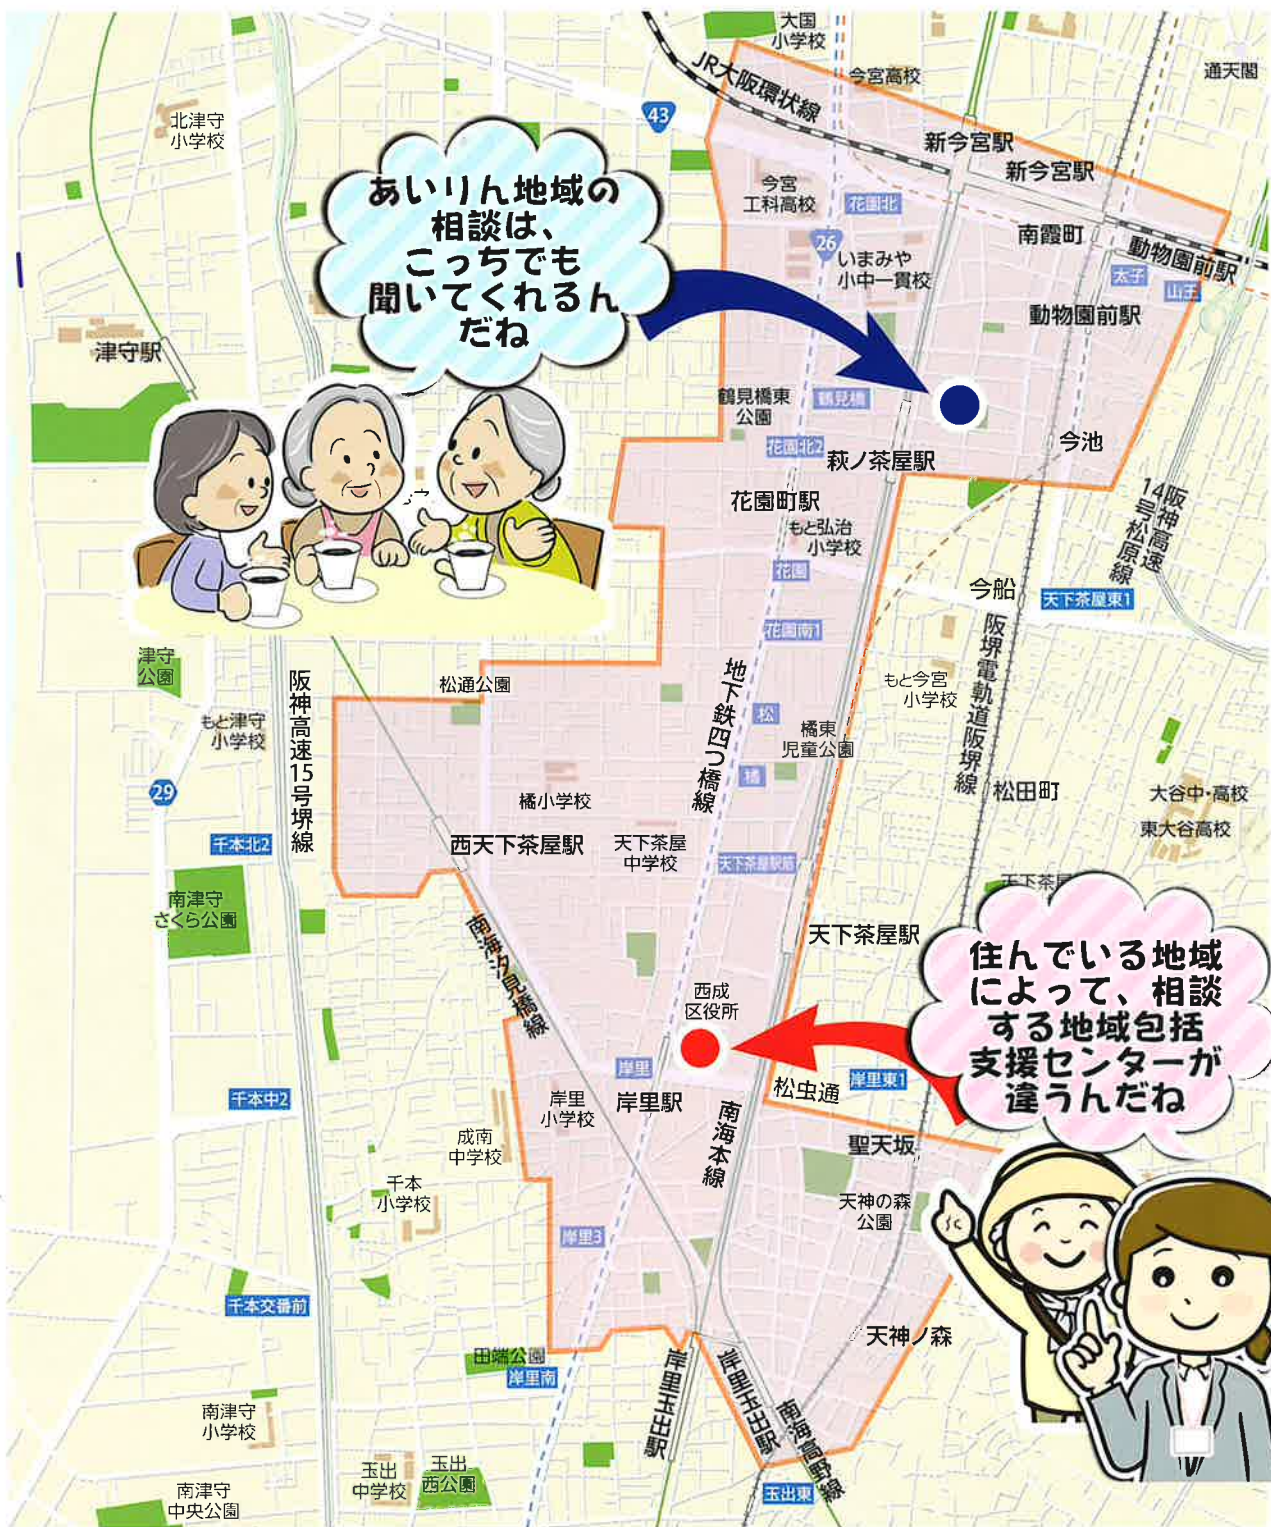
あいりん地域の相談は、こっちでも聞いてくれるんだね

住んでいる地域によって、相談する地域包括支援センターが違うんだね

大国小学校
JR大阪環状線
今宮高校
通天閣
43
北津守小学校
新今宮駅
新今宮駅
今宮工科高校
花園北
26
いまみや小中一貫校
南霞町
動物園前駅
太子
山王
動物園前駅
津守駅
鶴見橋東公園
鶴見橋
花園北2
萩ノ茶屋駅
今池
花園町駅
もと弘治小学校
花園
14号松原線
阪神高速
今船
天下茶屋東1
花園南1
阪堺電軌道阪堺線
津守公園
松通公園
地下鉄四つ橋線
もと今宮小学校
松
もと津守小学校
橘東児童公園
阪神高速15号堺線
橘
29
橘小学校
松田町
大谷中・高校
東大谷高校
千本北2
西天下茶屋駅
天下茶屋中学校
天下茶屋駅前
天下茶屋
南津守さくら公園
天下茶屋駅
南海汐見橋線
西成区役所
岸里
松虫通
岸里東1
千本中2
岸里小学校
岸里駅
南海本線
成南中学校
聖天坂
千本小学校
天神の森公園
岸里3
千本交番前
天神ノ森
田端公園
岸里南
岸里玉出駅
岸里玉出駅
南海高野線
南津守小学校
玉出中学校
玉出西公園
玉出東
南津守中央公園